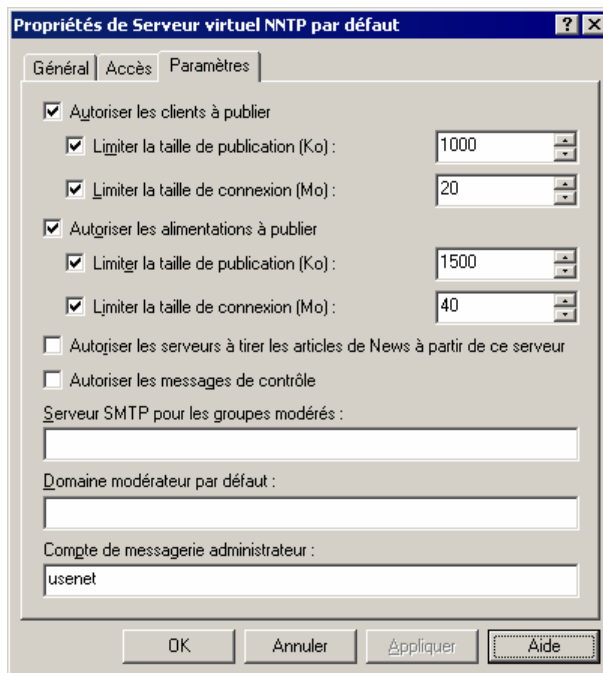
Propriétés de Serveur virtuel NNTP par défaut

? X

Général | Accès | Paramètres

Autoriser les clients à publier

Limiter la taille de publication (Ko) : 1000

Limiter la taille de connexion (Mo) : 20

Autoriser les alimentations à publier

Limiter la taille de publication (Ko) : 1500

Limiter la taille de connexion (Mo) : 40

Autoriser les serveurs à tirer les articles de News à partir de ce serveur

Autoriser les messages de contrôle

Serveur SMTP pour les groupes modérés :

Domaine modérateur par défaut :

Compte de messagerie administrateur :

usenet

OK | Annuler | Appliquer | Aide